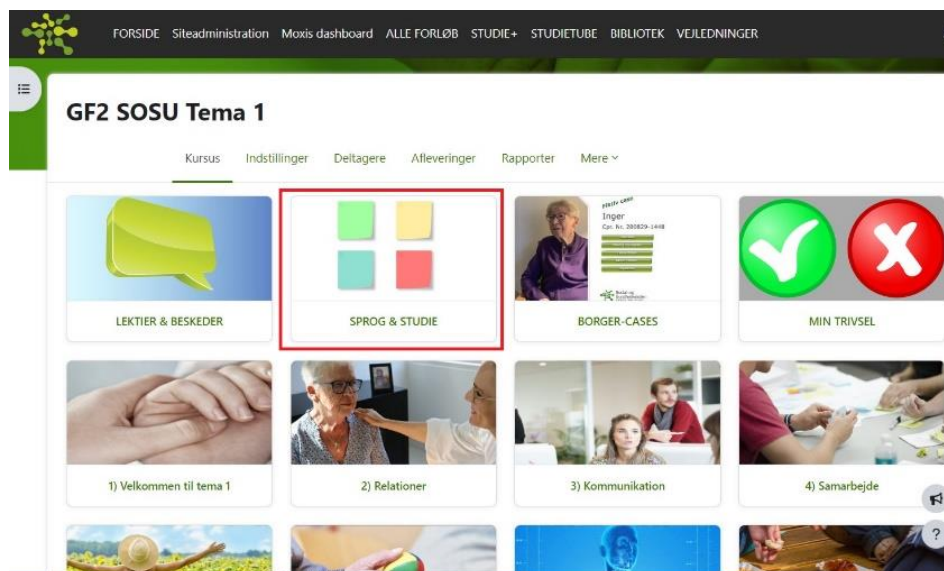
FORSIDE Siteadministration Moxis dashboard ALLE FORLØB STUDIE+ STUDIETUBE BIBLIOTEK VEJLEDNINGER

GF2 SOSU Tema 1

Kursus Indstillinger Deltagere Afleveringer Rapporter Mere

Plejle case
Inger
Cpr. Nr. 280829-1448

LEKTIER & BESKEDER

SPROG & STUDIE

BORGER-CASES

MIN TRIVSEL

1) Velkommen til tema 1

2) Relationer

3) Kommunikation

4) Samarbejde

?